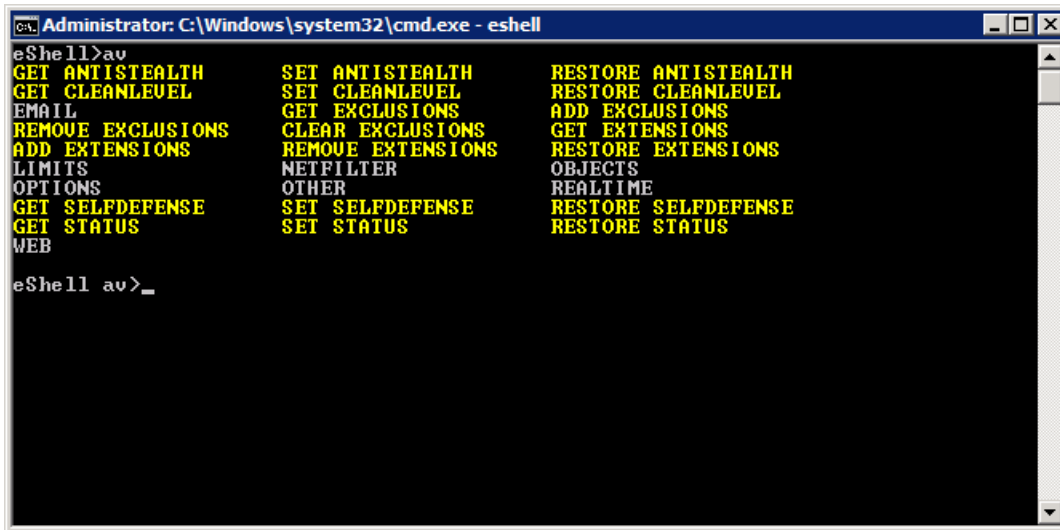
Administrator: C:\Windows\system32\cmd.exe - eshell

eShell>av
GET ANTISTEALTH SET ANTISTEALTH RESTORE ANTISTEALTH
GET CLEANLEVEL SET CLEANLEVEL RESTORE CLEANLEVEL
EMAIL GET EXCLUSIONS ADD EXCLUSIONS
REMOVE EXCLUSIONS CLEAR EXCLUSIONS GET EXTENSIONS
ADD EXTENSIONS REMOVE EXTENSIONS RESTORE EXTENSIONS
LIMITS NETFILTER OBJECTS
OPTIONS OTHER REALTIME
GET SELFDEFENSE SET SELFDEFENSE RESTORE SELFDEFENSE
GET STATUS SET STATUS RESTORE STATUS
WEB

eShell av>_